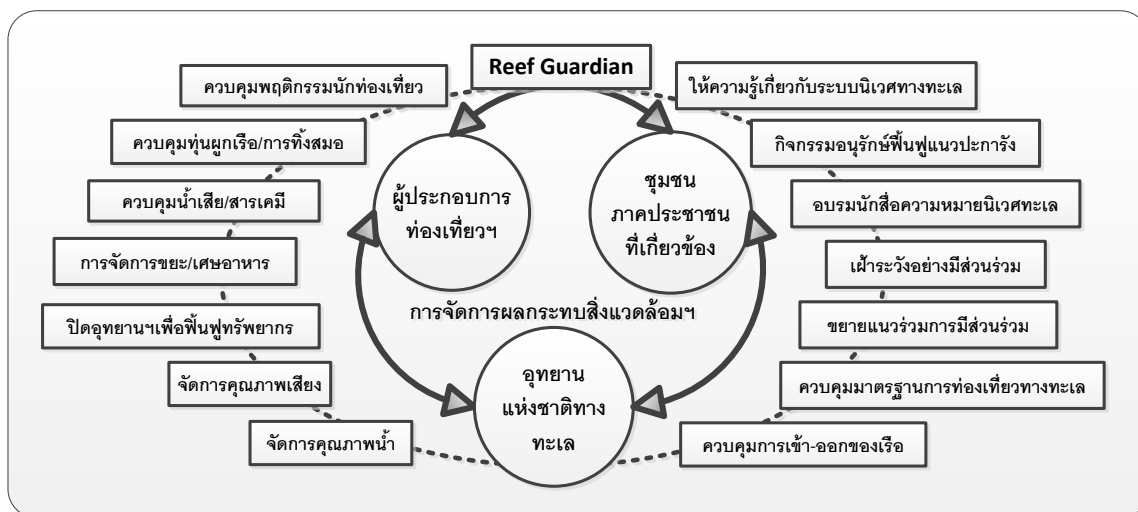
Reef Guardian

ควบคุมพฤติกรรมนักท่องเที่ยว

ควบคุมทุ่นผูกเรือ/การทิ้งสมอ

ควบคุมน้ำเสีย/สารเคมี

การจัดการขยะ/เศษอาหาร

ปิดอุทยานฯเพื่อฟื้นฟูทรัพยากร

จัดการคุณภาพเสียง

จัดการคุณภาพน้ำ

ให้ความรู้เกี่ยวกับระบบนิเวศทางทะเล

กิจกรรมอนุรักษ์ฟื้นฟูแนวปะการัง

อบรมนักสื่อความหมายนิเวศทะเล

เฝ้าระวังอย่างมีส่วนร่วม

ขยายแนวร่วมการมีส่วนร่วม

ควบคุมมาตรฐานการท่องเที่ยวทางทะเล

ควบคุมการเข้า-ออกของเรือ

ผู้ประกอบการท่องเที่ยวฯ

ชุมชน ภาคประชาชน ที่เกี่ยวข้อง

การจัดการผลกระทบสิ่งแวดล้อมฯ

อุทยานแห่งชาติทางทะเล